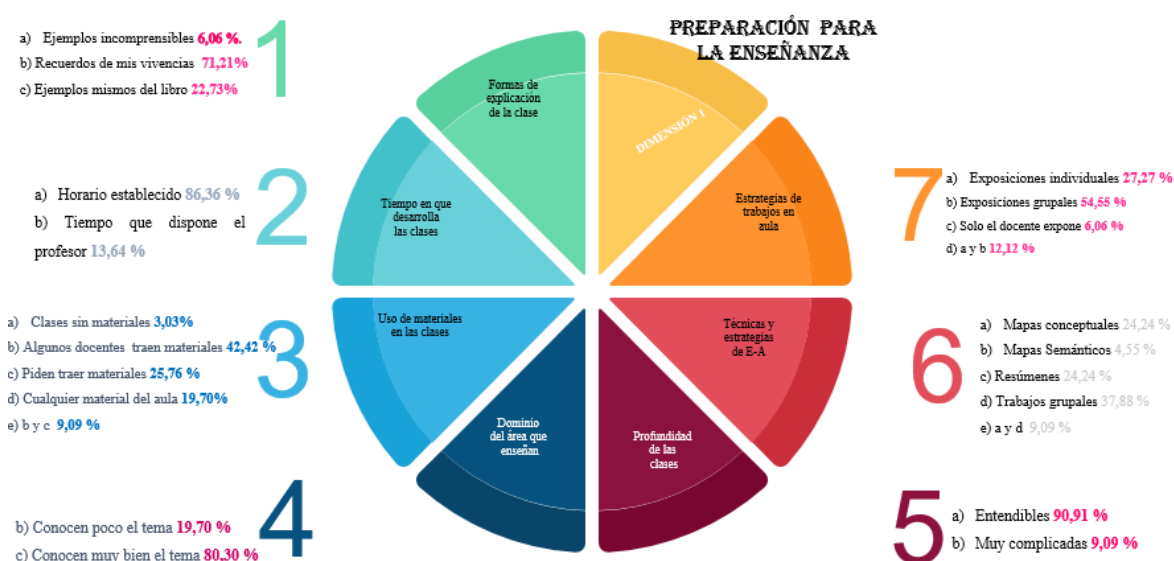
PREPARACIÓN PARA LA ENSEÑANZA

1

a) Ejemplos incomprensibles 6,06 %.

b) Recuerdos de mis vivencias 71,21%

c) Ejemplos mismos del libro 22,73%

2

a) Horario establecido 86,36 %

b) Tiempo que dispone el profesor 13,64 %

3

a) Clases sin materiales 3,03%

b) Algunos docentes traen materiales 42,42 %

c) Piden traer materiales 25,76 %

d) Cualquier material del aula 19,70%

e) b y c 9,09 %

4

b) Conocen poco el tema 19,70 %

c) Conocen muy bien el tema 80,30 %

Formas de explicación de la clase

DIMENSIÓN I

Tiempo en que desarrolla las clases

Estrategias de trabajos en aula

Uso de materiales en las clases

Técnicas y estrategias de E-A

Dominio del área que enseñan

Profundidad de las clases

7

a) Exposiciones individuales 27,27 %

b) Exposiciones grupales 54,55 %

c) Solo el docente expone 6,06 %

d) a y b 12,12 %

6

a) Mapas conceptuales 24,24 %

b) Mapas Semánticos 4,55 %

c) Resúmenes 24,24 %

d) Trabajos grupales 37,88 %

e) a y d 9,09 %

5

a) Entendibles 90,91 %

b) Muy complicadas 9,09 %